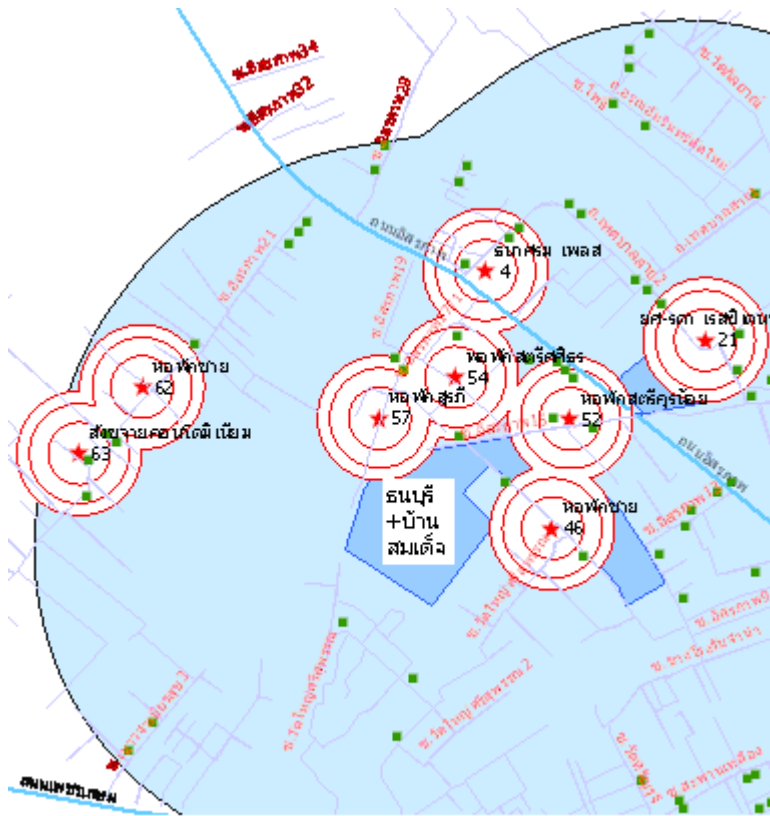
ซ.อิสรภาพ34
ซ.อิสรภาพ32
ซ.อิสรภาพ28
ธนกศรม เพลส
4
ยศ-รถ เรสซิเดนซ์
21
หอพักชาย
62
สัมพจายคอนโดมิเนียม
63
หอพักสตรีศิริร
54
หอพักสุรภี
57
หอพักสตรีครูน้อย
52
ธนบุรี
+บ้าน
สมเด็จ
หอพักชาย
46
ถนนอิสรภาพ
ถนนเพชรเกษม